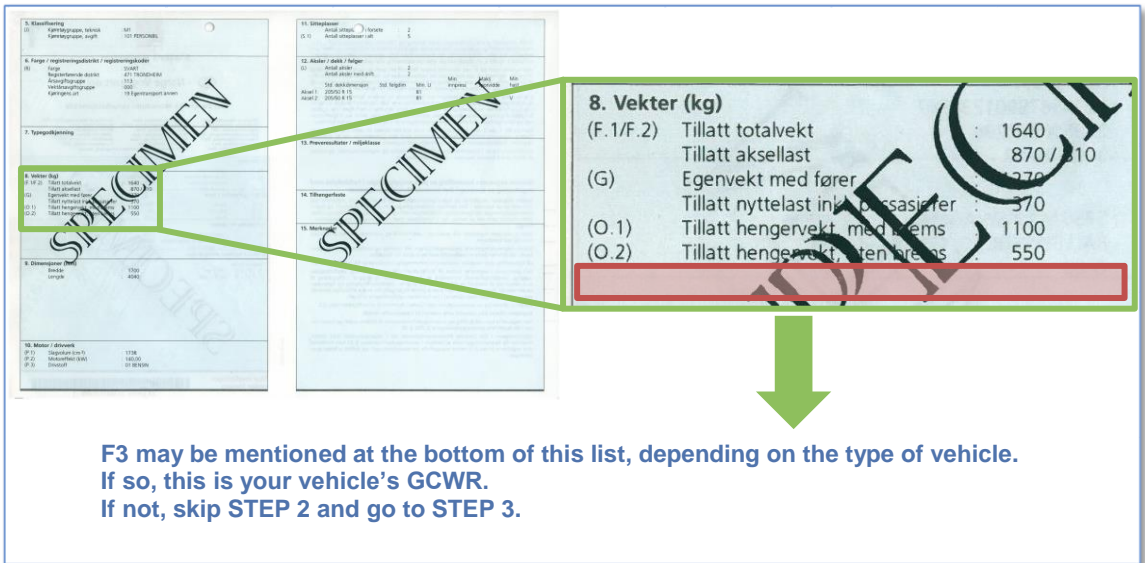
5. Klassifisering
(J) Kjøretøygruppe, teknisk M1
Kjøretøygruppe, avgift 101 PERSONBIL

6. Farge / registreringsdistrikt / registreringskoder
(R) Farge SVART
Registrerende distrikt 671 TRONDHEIM
Årsavgiftsgruppe 113
Vektårsavgiftsgruppe 000
Kjøringens art 19 Egentransport annen

7. Typegodkjenning

8. Vekter (kg)
(F.1/F.2) Tillatt totalvekt 1640
Tillatt aksellast 870/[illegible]
(G) Egenvekt med fører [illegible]
Tillatt nyttelast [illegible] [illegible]
(O.1) Tillatt hengervekt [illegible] 1100
(O.2) Tillatt hengervekt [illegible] 550

9. Dimensjoner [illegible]
Bredde 1700
Lengde 4040

10. Motor / drivverk
(P.1) Slagvolum (cm³) 1738
(P.2) Motorytelse (kW) 140,00
(P.3) Drivstoff 01 BENSIN

SPECIMEN

11. Sitteplasser
(S.1) Antall sitteplasser / forsete 2
Antall sitteplasser i alt 5

12. Aksler / dekk / felger
(L) Antall aksler 2
Antall aksler med drift 2
Std. dekkdimensjon Std. felgdim Min. LI Min. innpress Maks. utpress Min. hast
Aksel 1 205/50 R 15 81
Aksel 2 205/50 R 15 81 V

13. Prøveresultater / miljøklasse

14. Tilhengerfeste

15. Merknader

SPECIMEN

8. Vekter (kg)
(F.1/F.2) Tillatt totalvekt : 1640
Tillatt aksellast : 870 / 810
(G) Egenvekt med fører : 1270
Tillatt nyttelast inkl. passasjerer : 370
(O.1) Tillatt hengervekt, med brems : 1100
(O.2) Tillatt hengervekt, uten brems : 550

F3 may be mentioned at the bottom of this list, depending on the type of vehicle.
If so, this is your vehicle's GCWR.
If not, skip STEP 2 and go to STEP 3.